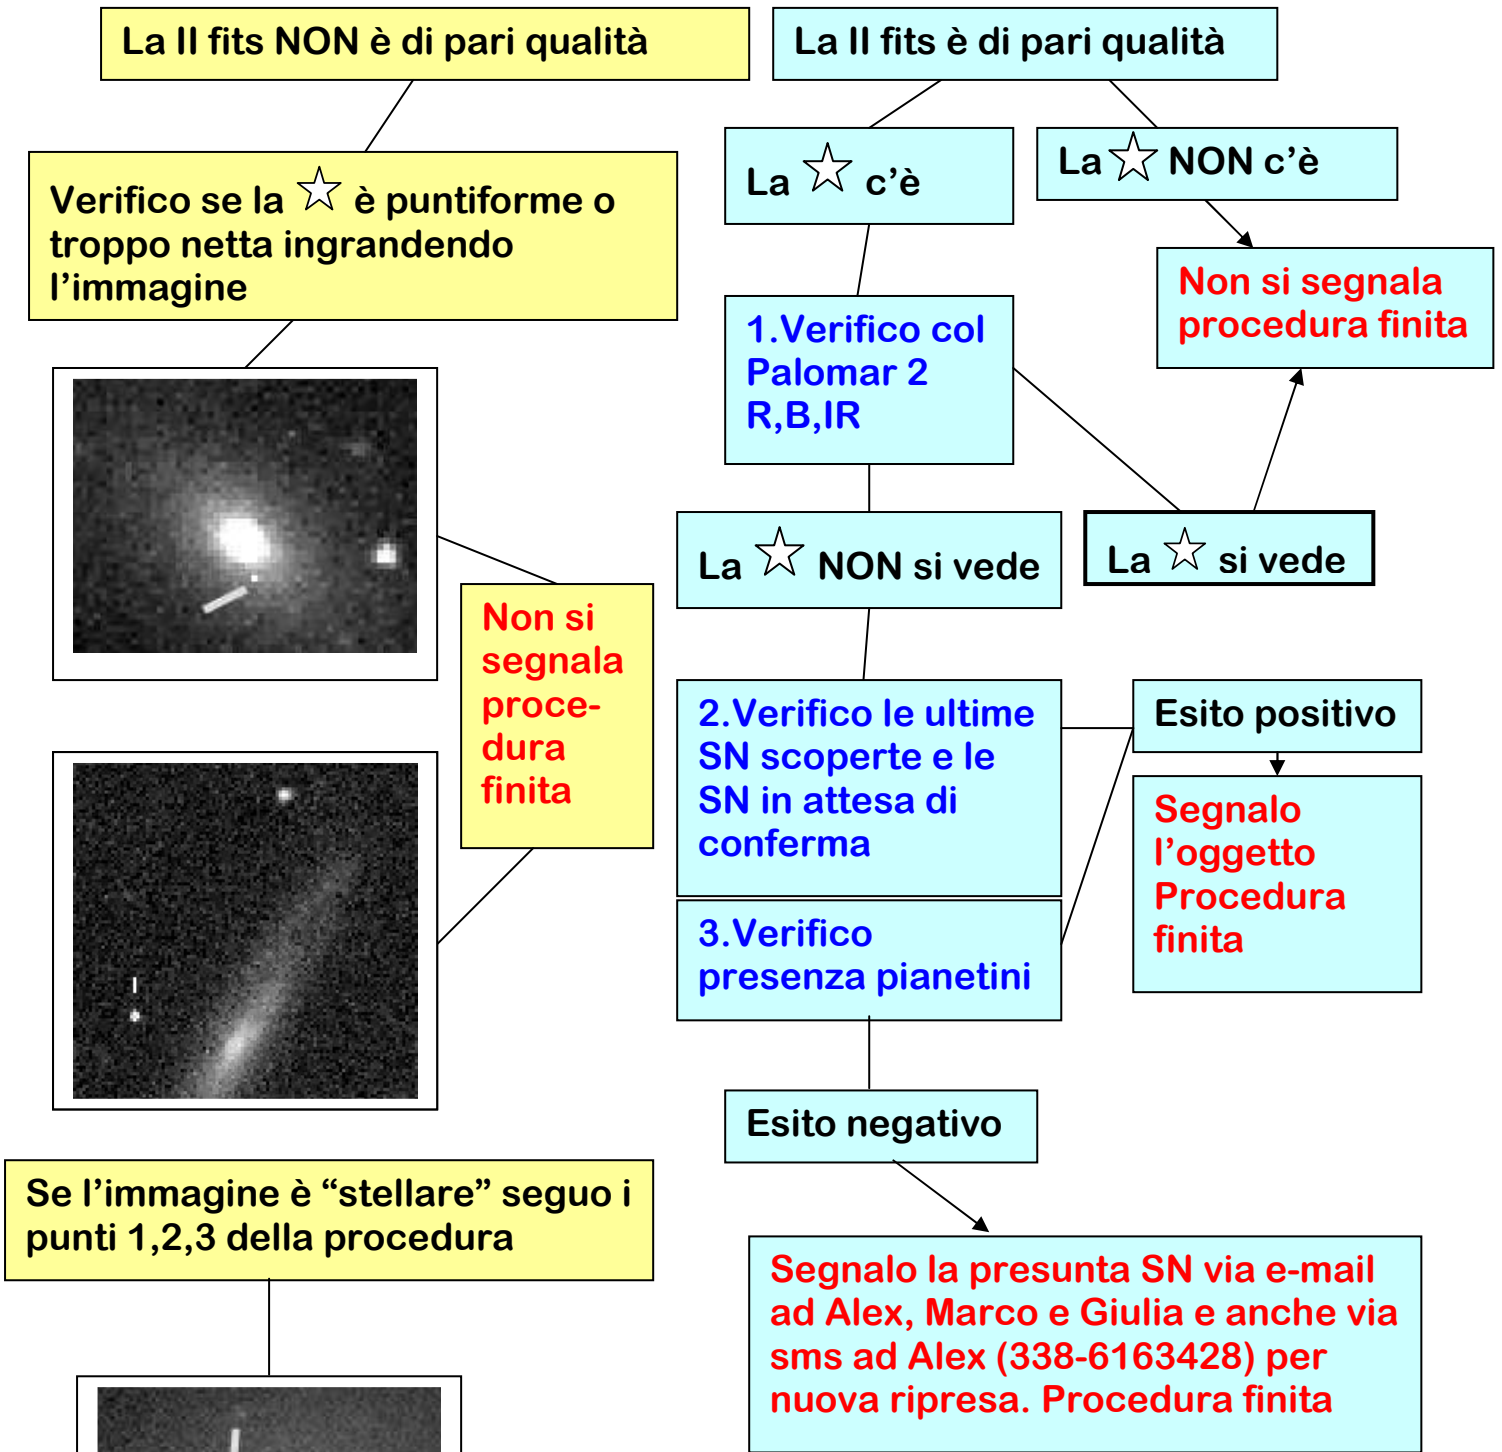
La II fits NON è di pari qualità

Verifico se la ☆ è puntiforme o troppo netta ingrandendo l'immagine

Non si segnala procedura finita

Se l'immagine è "stellare" seguo i punti 1,2,3 della procedura

La II fits è di pari qualità

La ☆ c'è

La ☆ NON c'è

Non si segnala procedura finita

1.Verifico col Palomar 2 R,B,IR

La ☆ NON si vede

La ☆ si vede

2.Verifico le ultime SN scoperte e le SN in attesa di conferma

3.Verifico presenza pianetini

Esito positivo

Segnalo l'oggetto Procedura finita

Esito negativo

Segnalo la presunta SN via e-mail ad Alex, Marco e Giulia e anche via sms ad Alex (338-6163428) per nuova ripresa. Procedura finita